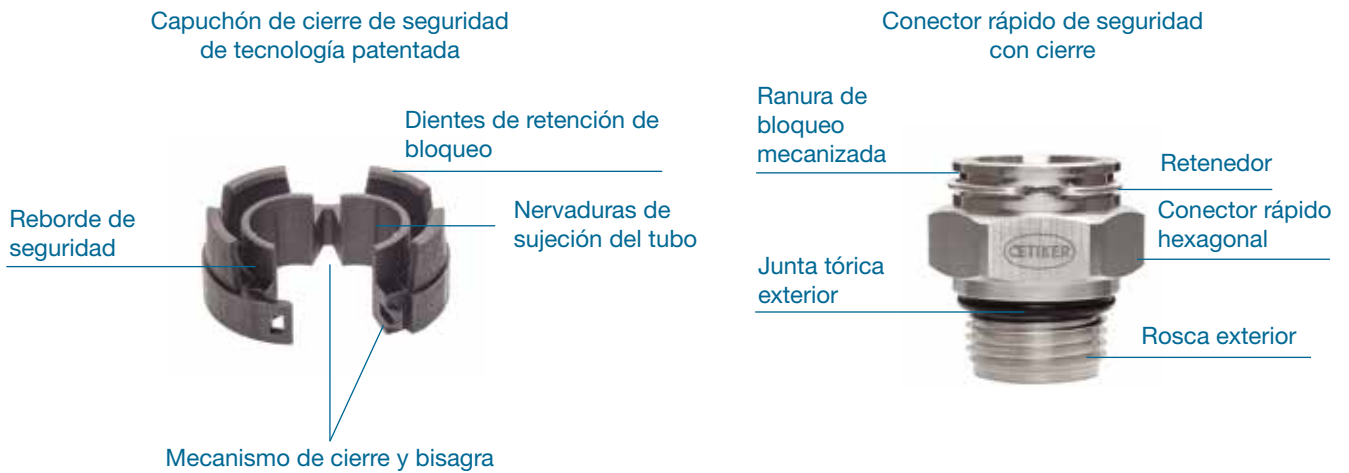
Capuchón de cierre de seguridad de tecnología patentada

Dientes de retención de bloqueo

Reborde de seguridad

Nervaduras de sujeción del tubo

Mecanismo de cierre y bisagra

Conector rápido de seguridad con cierre

Ranura de bloqueo mecanizada

Retenedor

Conector rápido hexagonal

OETIKER

Junta tórica exterior

Rosca exterior